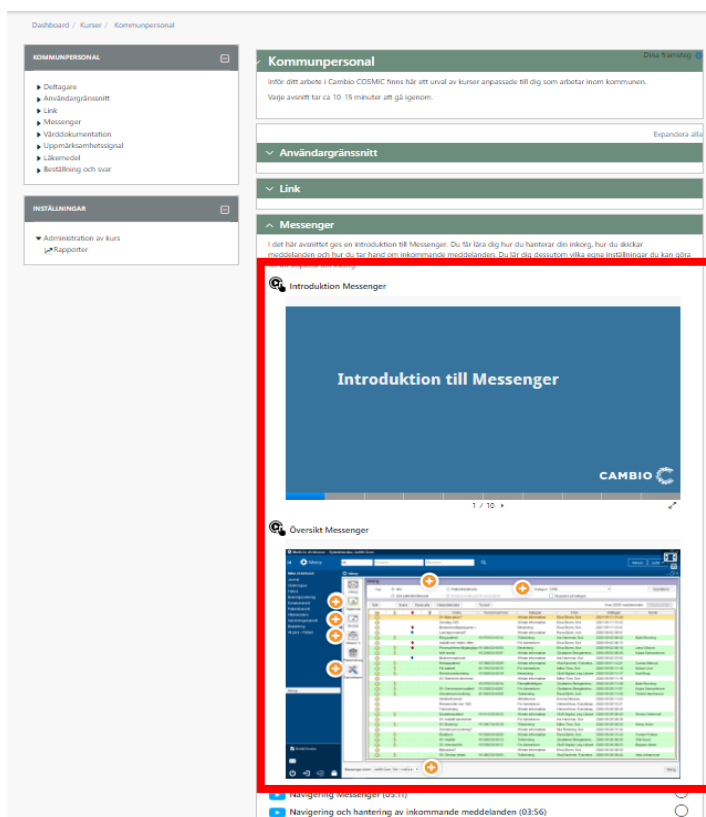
Dashboard / Kurser / Kommunpersonal

KOMMUNPERSONAL

Deltagare
Användargränssnitt
Link
Messenger
Vårddokumentation
Uppmärksamhetssignal
Läkemedel
Beställning och svar

INSTÄLLNINGAR

Administration av kurs
Rapporter

Dina framsteg

Kommunpersonal

Inför ditt arbete i Cambio COSMIC finns här ett urval av kurser anpassade till dig som arbetar inom kommunen.

Varje avsnitt tar ca 10-15 minuter att gå igenom.

Expandera alla

Användargränssnitt

Link

Messenger

I det här avsnittet ges en introduktion till Messenger. Du får lära dig hur du hanterar din inkorg, hur du skickar meddelanden och hur du tar hand om inkommande meddelanden. Du lär dig dessutom vilka egna inställningar du kan göra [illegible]

Introduktion Messenger

Introduktion till Messenger

CAMBIO

1 / 10

Översikt Messenger

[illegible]

Navigering Messenger (05:11)

Navigering och hantering av inkommande meddelanden (03:56)